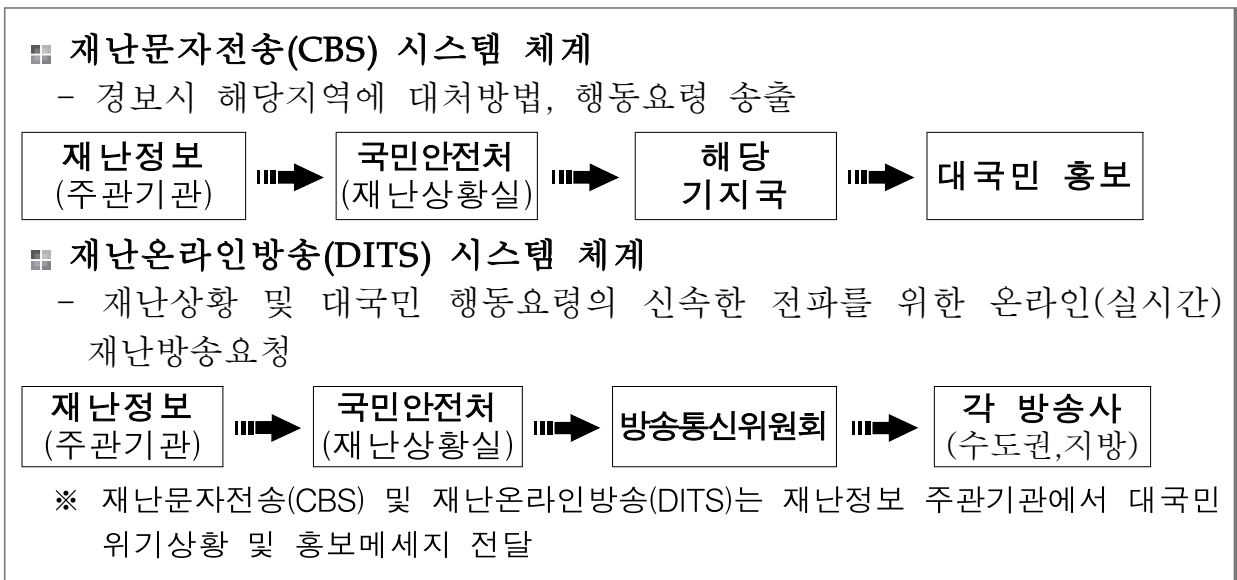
재난문자전송(CBS) 시스템 체계
- 경보시 해당지역에 대처방법, 행동요령 송출

재난정보 (주관기관) → 국민안전처 (재난상황실) → 해당 기지국 → 대국민 홍보

재난온라인방송(DITS) 시스템 체계
- 재난상황 및 대국민 행동요령의 신속한 전파를 위한 온라인(실시간) 재난방송요청

재난정보 (주관기관) → 국민안전처 (재난상황실) → 방송통신위원회 → 각 방송사 (수도권,지방)

※ 재난문자전송(CBS) 및 재난온라인방송(DITS)는 재난정보 주관기관에서 대국민 위기상황 및 홍보메세지 전달